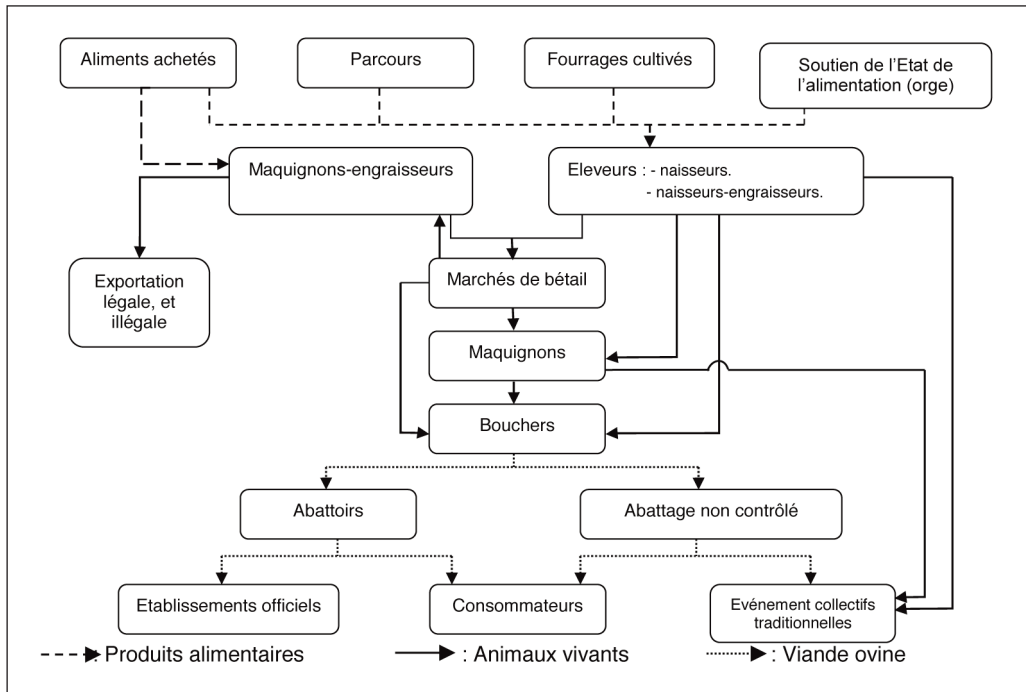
Aliments achetés

Parcours

Fourrages cultivés

Soutien de l'Etat de l'alimentation (orge)

Maquignons-engraisseurs

Eleveurs : - naisseurs.
- naisseurs-engraisseurs.

Exportation légale, et illégale

Marchés de bétail

Maquignons

Bouchers

Abattoirs

Abattage non contrôlé

Etablissements officiels

Consommateurs

Evénement collectifs traditionnelles

: Produits alimentaires

: Animaux vivants

: Viande ovine